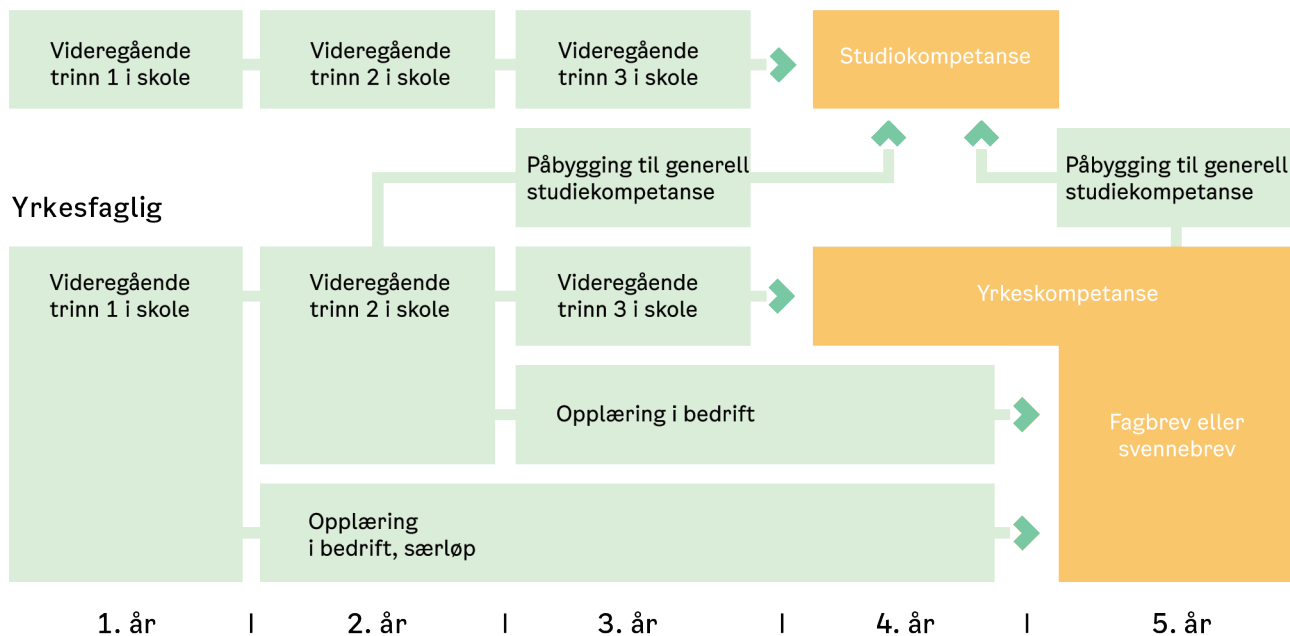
Videregående trinn 1 i skole

Videregående trinn 2 i skole

Videregående trinn 3 i skole

Studiokompetanse

Påbygging til generell studiekompetanse

Påbygging til generell studiekompetanse

Yrkesfaglig

Videregående trinn 1 i skole

Videregående trinn 2 i skole

Videregående trinn 3 i skole

Yrkeskompetanse

Opplæring i bedrift

Fagbrev eller svennebrev

Opplæring i bedrift, særløp

1. år | 2. år | 3. år | 4. år | 5. år